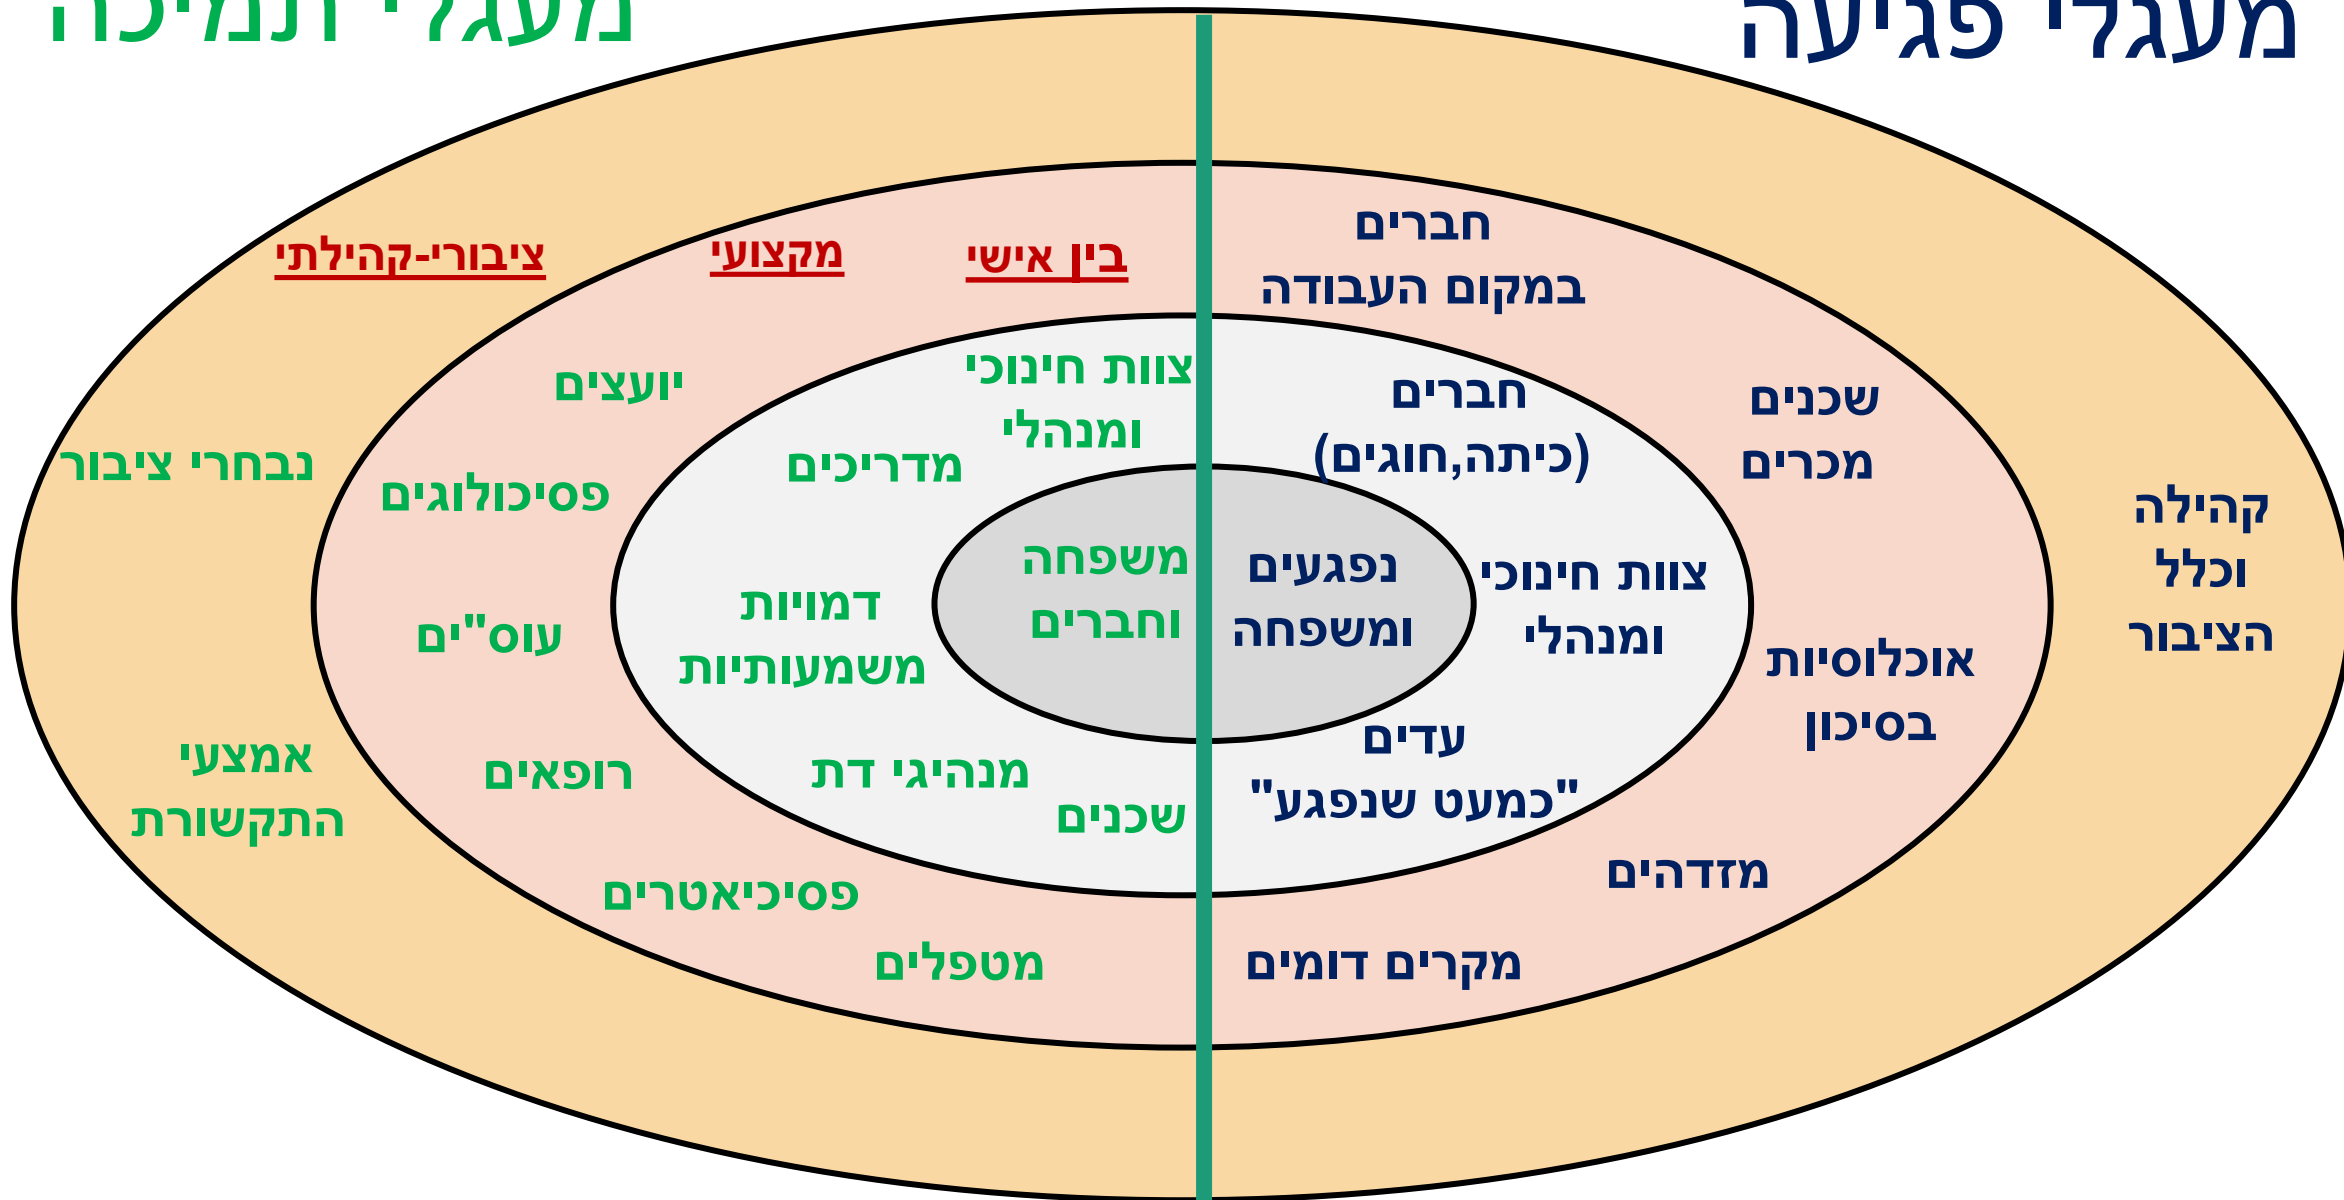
מעגלי פגיעה

מעגלי תמיכה

חברים במקום העבודה

שכנים מכרים

קהילה וכלל הציבור

חברים (כיתה,חוגים)

נפגעים ומשפחה

צוות חינוכי ומנהלי

אוכלוסיות בסיכון

עדים "כמעט שנפגע"

מזדהים

מקרים דומים

בין אישי

מקצועי

ציבורי-קהילתי

צוות חינוכי ומנהלי

יועצים

נבחרי ציבור

מדריכים

פסיכולוגים

משפחה וחברים

דמויות משמעותיות

עוס"ים

אמצעי התקשורת

רופאים

מנהיגי דת

שכנים

פסיכיאטרים

מטפלים